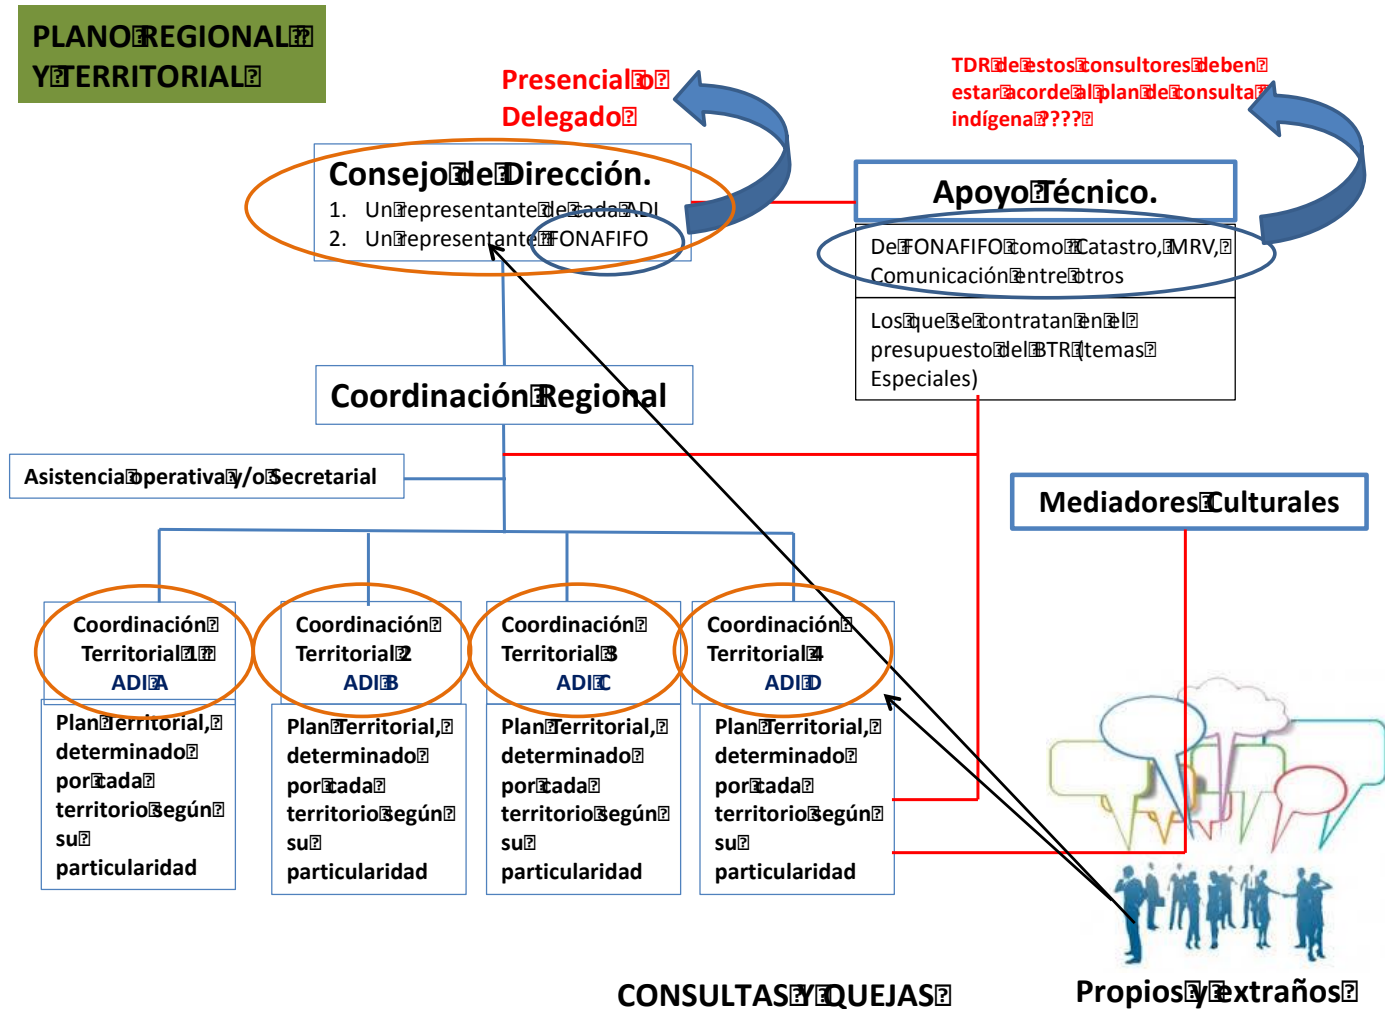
PLANO REGIONAL Y TERRITORIAL

Presencial o Delegado

TDR de estos consultores deben estar acorde al plan de consulta indígena ????

Consejo de Dirección.
1. Un representante de cada ADI
2. Un representante FONAFIFO

Apoyo Técnico.

De FONAFIFO como Catastro, MRV, Comunicación entre otros

Los que se contratan en el presupuesto del BTR (temas Especiales)

Coordinación Regional

Asistencia operativa y/o Secretarial

Mediadores Culturales

Coordinación Territorial 1 ADI A

Coordinación Territorial 2 ADI B

Coordinación Territorial 3 ADI C

Coordinación Territorial 4 ADI D

Plan Territorial, determinado por cada territorio según su particularidad

Plan Territorial, determinado por cada territorio según su particularidad

Plan Territorial, determinado por cada territorio según su particularidad

Plan Territorial, determinado por cada territorio según su particularidad

CONSULTAS Y QUEJAS

Propios y extraños